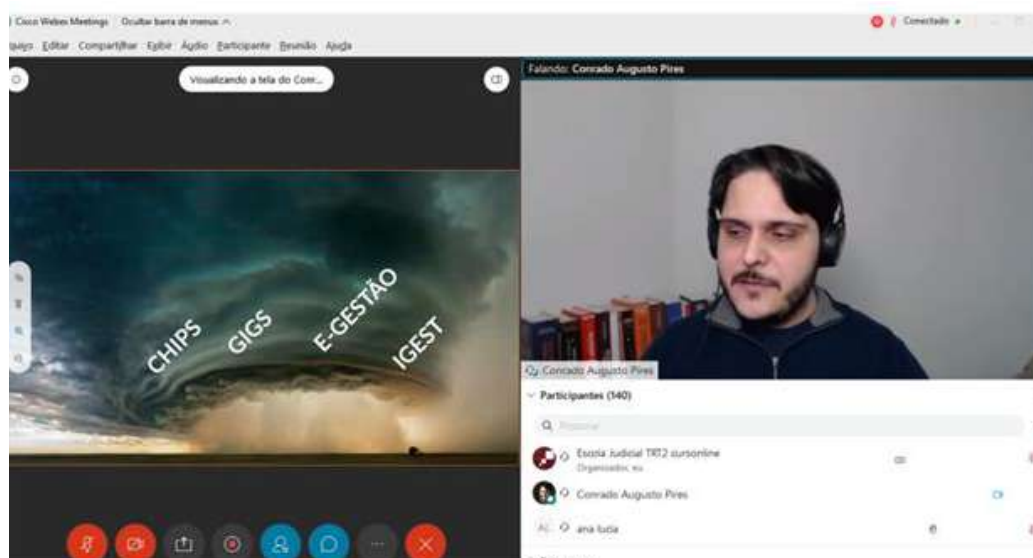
Cisco Webex Meetings | Ocultar barra de menus ^

Conectado

quivo Editar Compartilhar Exibir Áudio Participante Reunião Ajuda

Visualizando a tela do Com...

Falando: Conrado Augusto Pires

CHIPS GIGS E-GESTÃO IGEST

Conrado Augusto Pires

Participantes (140)

Q Pesquisar

Escola Judicial TRT12 cursonline
Organizador, eu

Conrado Augusto Pires

AL ana lucia